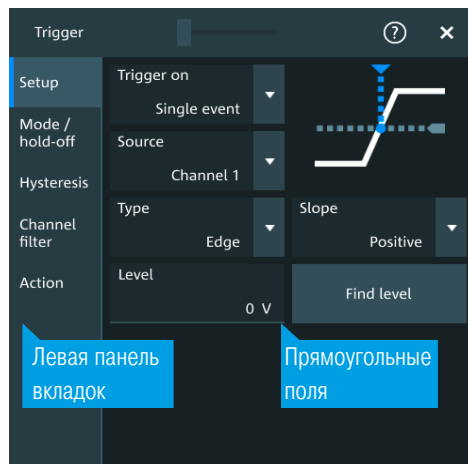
Trigger

?

×

Setup

Mode / hold-off

Hysteresis

Channel filter

Action

Trigger on
Single event

Source
Channel 1

Type
Edge

Slope
Positive

Level
0 V

Find level

Левая панель вкладок

Прямоугольные поля